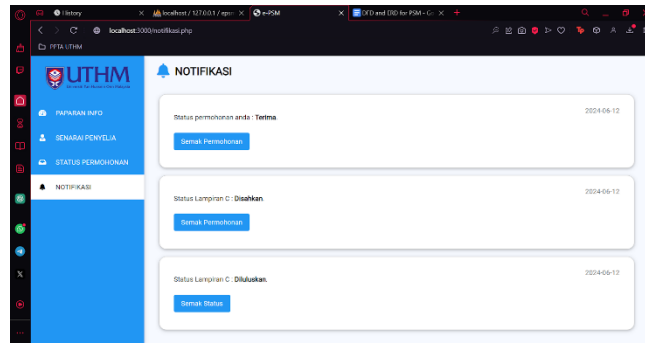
History
localhost / 127.0.0.1 / epsm
e-PSM
DFD and ERD for PSM - G
localhost:3000/notifikasi.php
PFTA UTHM

UTHM
Universiti Tun Hussein Onn Malaysia

PAPARAN INFO
SENARAI PENYELIA
STATUS PERMOHONAN
NOTIFIKASI

NOTIFIKASI

Status permohonan anda : **Terima**.
2024-06-12
Semak Permohonan

Status Lampiran C : **Disahkan**.
2024-06-12
Semak Permohonan

Status Lampiran C : **Diluluskan**.
2024-06-12
Semak Status